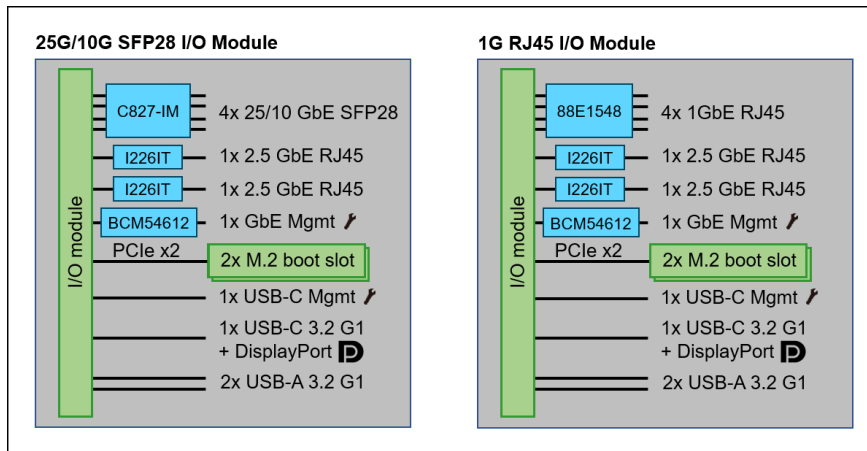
25G/10G SFP28 I/O Module

I/O module

C827-IM 4x 25/10 GbE SFP28

I226IT 1x 2.5 GbE RJ45

I226IT 1x 2.5 GbE RJ45

BCM54612 1x GbE Mgmt

PCIe x2

2x M.2 boot slot

1x USB-C Mgmt

1x USB-C 3.2 G1 + DisplayPort

2x USB-A 3.2 G1

1G RJ45 I/O Module

I/O module

88E1548 4x 1GbE RJ45

I226IT 1x 2.5 GbE RJ45

I226IT 1x 2.5 GbE RJ45

BCM54612 1x GbE Mgmt

PCIe x2

2x M.2 boot slot

1x USB-C Mgmt

1x USB-C 3.2 G1 + DisplayPort

2x USB-A 3.2 G1